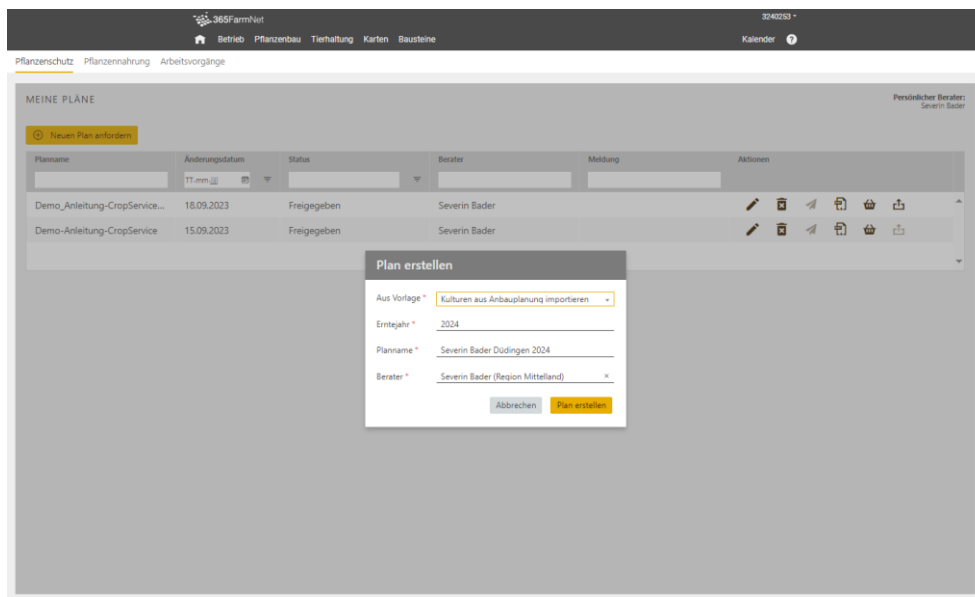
365FarmNet

Betrieb Pflanzenbau Tierhaltung Karten Bausteine

3240253

Kalender

Pflanzenschutz Pflanzennahrung Arbeitsvorgänge

MEINE PLÄNE

Persönlicher Berater: Severin Bader

Neuen Plan anfordern

| Planname | Änderungsdatum | Status | Berater | Meldung | Aktionen |
|---|---|---|---|---|---|
| | TT.mm.jjjj | | | | |
| Demo_Anleitung-CropService... | 18.09.2023 | Freigegeben | Severin Bader | | |
| Demo-Anleitung-CropService | 15.09.2023 | Freigegeben | Severin Bader | | |

Plan erstellen

Aus Vorlage * Kulturen aus Anbauplanung importieren

Erntejahr * 2024

Planname * Severin Bader Düdingen 2024

Berater * Severin Bader (Region Mittelland) ×

Abbrechen Plan erstellen